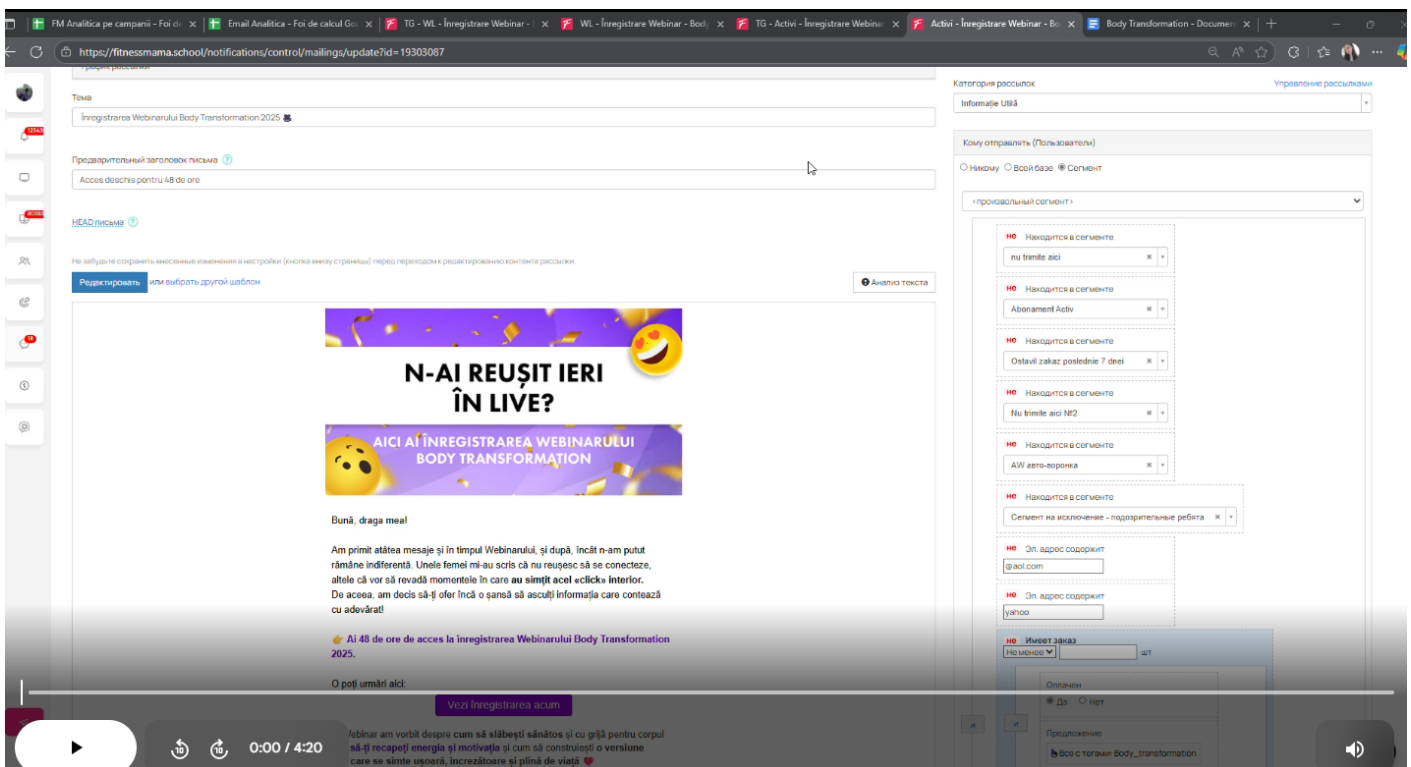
FM Analitica pe campanii - Foi de | Email Analitica - Foi de calcul Go | TG - WL - Înregistrare Webinar - | WL - Înregistrare Webinar - Body | TG - Activi - Înregistrare Webinar | Activi - Înregistrare Webinar - Bo | Body Transformation - Docume

https://fitnessmama.school/notifications/control/mailings/update?id=19303087

12343

80360

18

Тема

Înregistrarea Webinarului Body Transformation 2025 🎩

Предварительный заголовок письма ?

Acces deschis pentru 48 de ore

HEAD письма ?

Не забудьте сохранить внесенные изменения в настройки (кнопка внизу страницы) перед переходом к редактированию контента рассылки.

Редактировать или выбрать другой шаблон

Анализ текста

N-AI REUȘIT IERI ÎN LIVE?

AICI AI ÎNREGISTRAREA WEBINARULUI BODY TRANSFORMATION

Bună, draga mea!

Am primit atâtea mesaje și în timpul Webinarului, și după, încât n-am putut rămâne indiferentă. Unele femei mi-au scris că nu reușesc să se conecteze, altele că vor să revadă momentele în care **au simțit acel «click» interior.** De aceea, am decis să-ți ofer încă o șansă să asculți informația care contează cu adevărat!

👉 **Ai 48 de ore de acces la înregistrarea Webinarului Body Transformation 2025.**

O poți urmări aici:

Vezi înregistrarea acum

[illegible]ebinar am vorbit despre **cum să slăbești sănătos** și cu grijă pentru corpul **să-ți recapeți energia și motivația** și cum să construiești o **versiune** care se simte ușoară, încrezătoare și plină de viață ❤

0:00 / 4:20

Категория рассылок

Управление рассылками

Informație Utilă

Кому отправлять (Пользователи)

○ Никому ○ Всей базе ● Сегмент

‹произвольный сегмент›

НЕ Находится в сегменте
nu trimite aici

НЕ Находится в сегменте
Abonament Activ

НЕ Находится в сегменте
Ostavil zakaz poslednie 7 dnei

НЕ Находится в сегменте
Nu trimite aici №2

НЕ Находится в сегменте
AW авто-воронка

НЕ Находится в сегменте
Сегмент на исключение - подозрительные ребята

НЕ Эл. адрес содержит
@aol.com

НЕ Эл. адрес содержит
yahoo

НЕ Имеет заказ
Не менее шт

Оплачен
● Да ○ Нет

и и

Предложение
Все с тегами Body_transformation